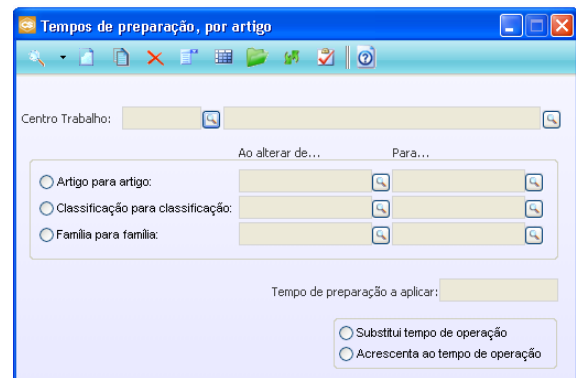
Tempos de preparação, por artigo

Centro Trabalho:

Ao alterar de...
Para...

Artigo para artigo:
Classificação para classificação:
Família para família:

Tempo de preparação a aplicar:

Substitui tempo de operação
Acrescenta ao tempo de operação